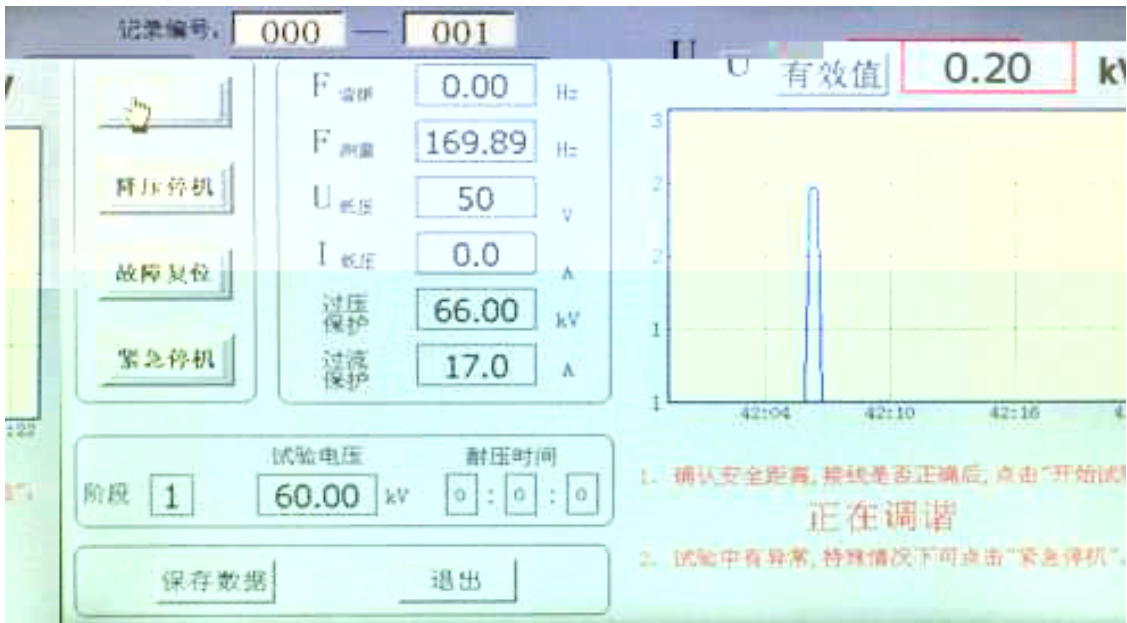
记录编号: 000 — 001

U 有效值 0.20 kV

降压停机

故障复位

紧急停机

F 谐振 0.00 Hz

F 测量 169.89 Hz

U 低压 50 V

I 低压 0.0 A

过压保护 66.00 kV

过流保护 17.0 A

3
2
2
1
1

42:04 42:10 42:16

阶段 1 试验电压 60.00 kV 耐压时间 0 : 0 : 0

1、确认安全距离,接线是否正确后,点击"开始试验

正在调谐

2、试验中有异常,特殊情况下可点击"紧急停机"。

保存数据 退出